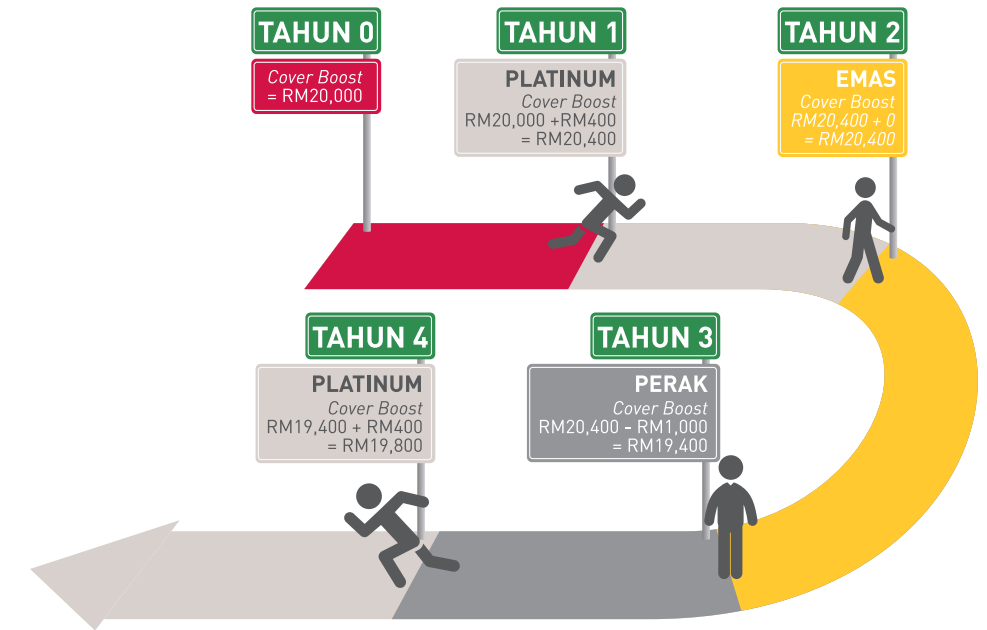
TAHUN 0

Cover Boost
= RM20,000

TAHUN 1

PLATINUM
Cover Boost
RM20,000 +RM400
= RM20,400

TAHUN 2

EMAS
Cover Boost
RM20,400 + 0
= RM20,400

TAHUN 4

PLATINUM
Cover Boost
RM19,400 + RM400
= RM19,800

TAHUN 3

PERAK
Cover Boost
RM20,400 - RM1,000
= RM19,400